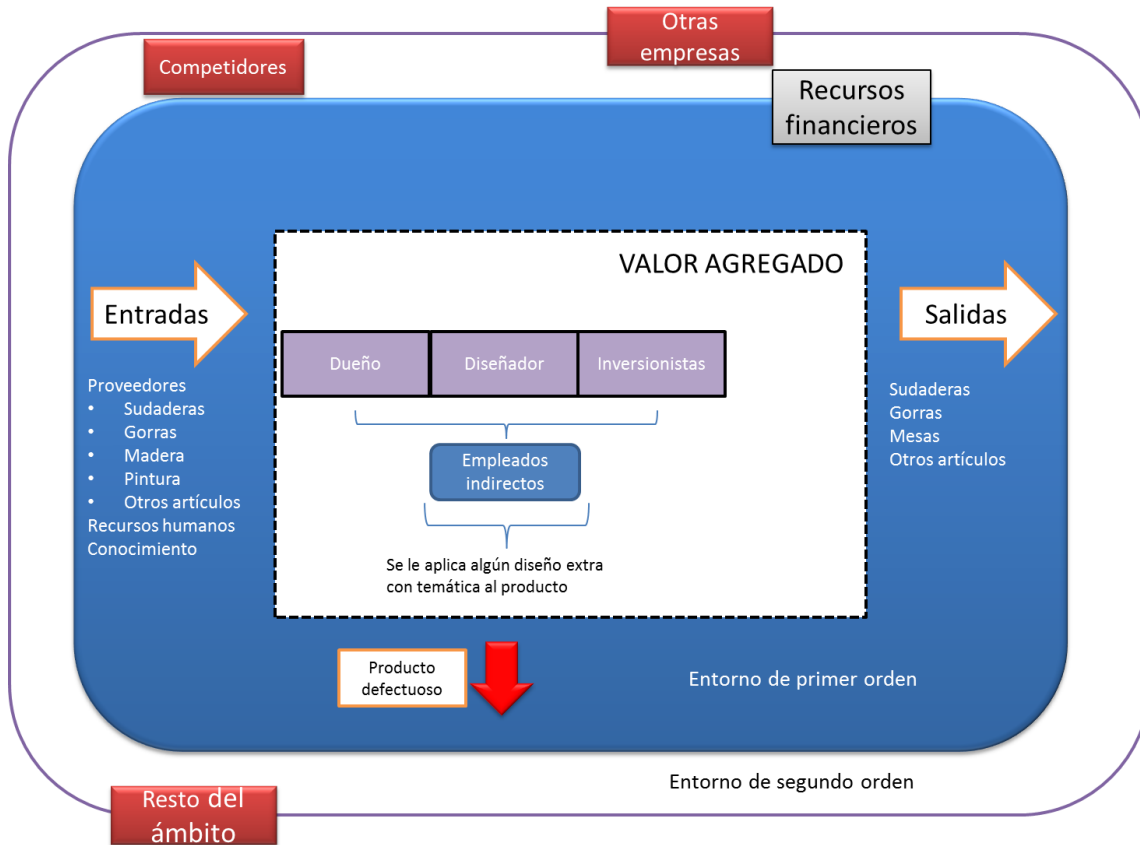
Otras empresas

Competidores

Recursos financieros

VALOR AGREGADO

Entradas

Salidas

Dueño

Diseñador

Inversionistas

Proveedores
• Sudaderas
• Gorras
• Madera
• Pintura
• Otros artículos
Recursos humanos
Conocimiento

Sudaderas
Gorras
Mesas
Otros artículos

Empleados indirectos

Se le aplica algún diseño extra con temática al producto

Producto defectuoso

Entorno de primer orden

Entorno de segundo orden

Resto del ámbito